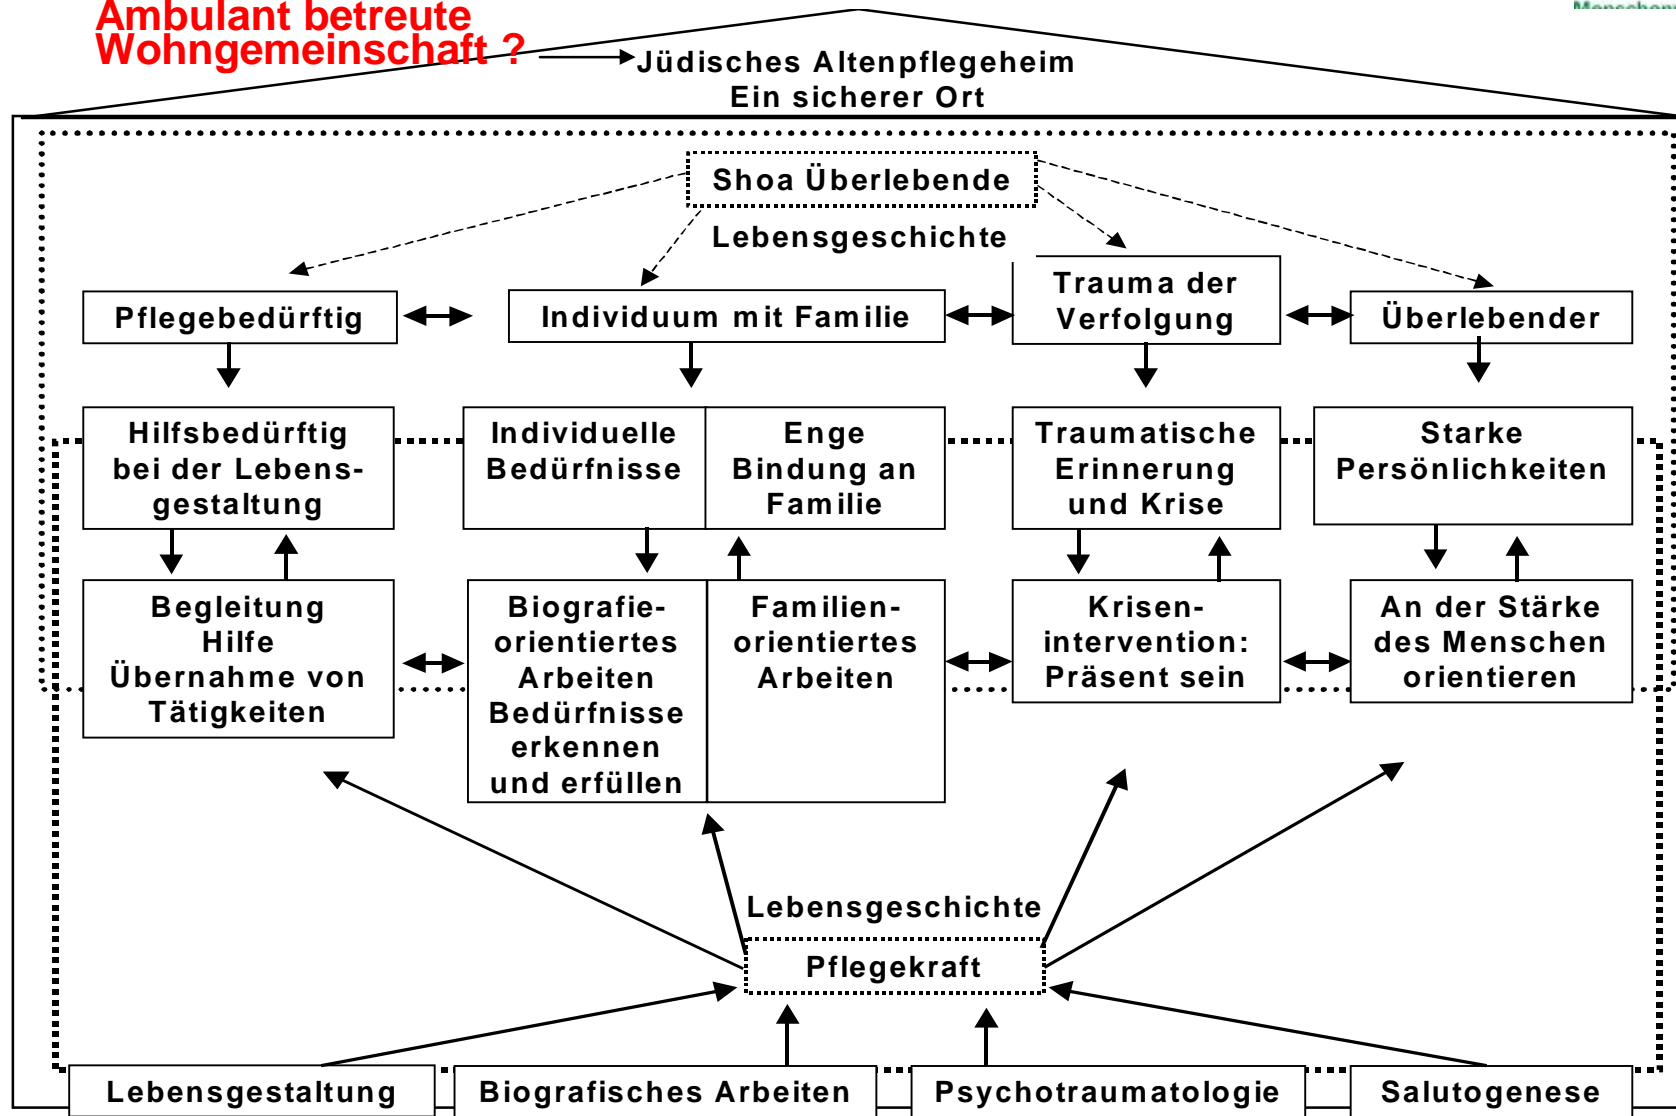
Ambulant betreute Wohngemeinschaft ?

Jüdisches Altenpflegeheim
Ein sicherer Ort

Shoa Überlebende

Lebensgeschichte

Pflegebedürftig

Individuum mit Familie

Trauma der Verfolgung

Überlebender

Hilfsbedürftig bei der Lebensgestaltung

Individuelle Bedürfnisse

Enge Bindung an Familie

Traumatische Erinnerung und Krise

Starke Persönlichkeiten

Begleitung Hilfe Übernahme von Tätigkeiten

Biografieorientiertes Arbeiten Bedürfnisse erkennen und erfüllen

Familienorientiertes Arbeiten

Kriseninter­vention: Präsent sein

An der Stärke des Menschen orientieren

Lebensgeschichte

Pflegekraft

Lebensgestaltung

Biografisches Arbeiten

Psychotraumatologie

Salutogenese